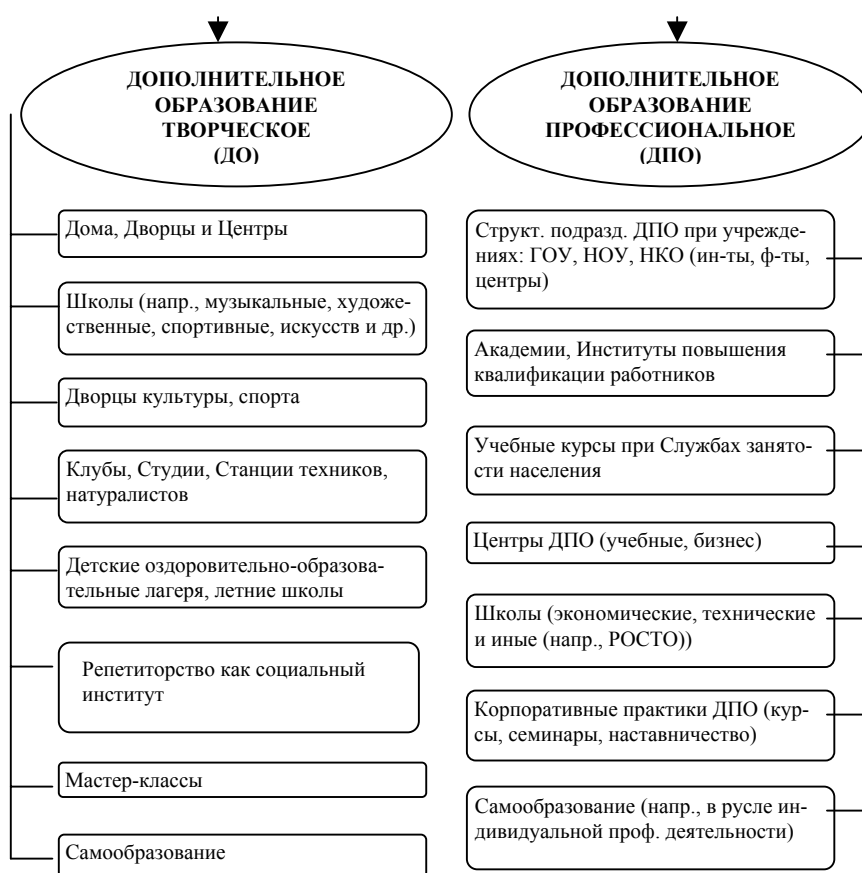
ДОПОЛНИТЕЛЬНОЕ ОБРАЗОВАНИЕ ТВОРЧЕСКОЕ (ДО)

Дома, Дворцы и Центры

Школы (напр., музыкальные, художественные, спортивные, искусств и др.)

Дворцы культуры, спорта

Клубы, Студии, Станции техников, натуралистов

Детские оздоровительно-образовательные лагеря, летние школы

Репетиторство как социальный институт

Мастер-классы

Самообразование

ДОПОЛНИТЕЛЬНОЕ ОБРАЗОВАНИЕ ПРОФЕССИОНАЛЬНОЕ (ДПО)

Структ. подразд. ДПО при учреждениях: ГОУ, НОУ, НКО (ин-ты, ф-ты, центры)

Академии, Институты повышения квалификации работников

Учебные курсы при Службах занятости населения

Центры ДПО (учебные, бизнес)

Школы (экономические, технические и иные (напр., РОСТО))

Корпоративные практики ДПО (курсы, семинары, наставничество)

Самообразование (напр., в русле индивидуальной проф. деятельности)